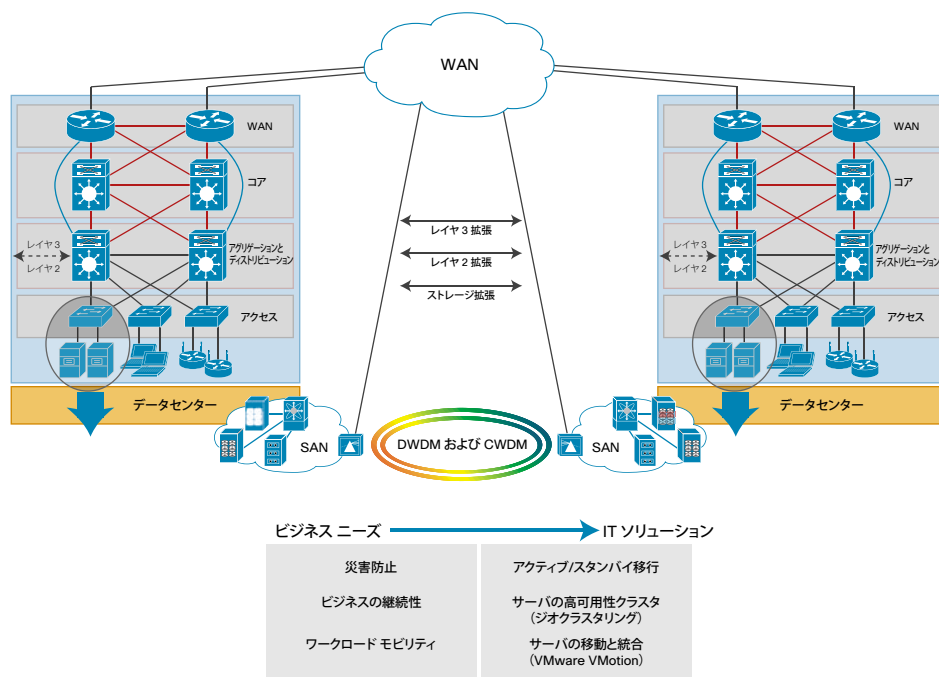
WAN

WAN

コア

レイヤ 3

レイヤ 2

アグリゲーションと ディストリビューション

アクセス

データセンター

SAN

レイヤ 3 拡張

レイヤ 2 拡張

ストレージ拡張

DWDM および CWDM

WAN

コア

レイヤ 3

レイヤ 2

アグリゲーションと ディストリビューション

アクセス

データセンター

SAN

ビジネス ニーズ

IT ソリューション

| ビジネス ニーズ | IT ソリューション |
|---|---|
| 災害防止 | アクティブ/スタンバイ移行 |
| ビジネスの継続性 | サーバの高可用性クラスタ（ジオクラスタリング） |
| ワークロード モビリティ | サーバの移動と統合（VMware VMotion） |